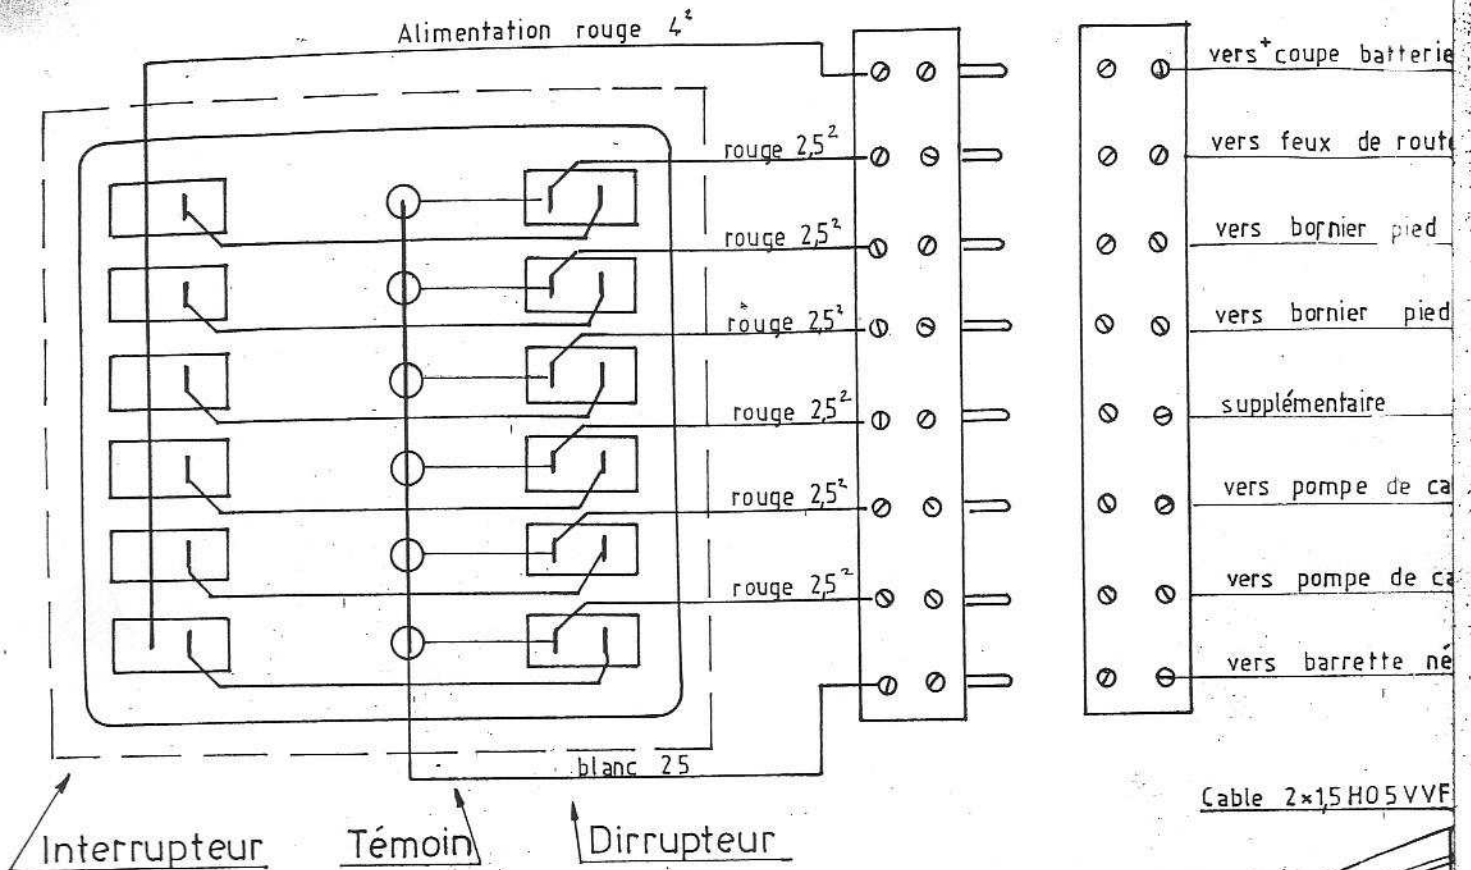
Alimentation rouge $4^2$

rouge $2,5^2$

rouge $2,5^2$

rouge $2,5^2$

rouge $2,5^2$

rouge $2,5^2$

rouge $2,5^2$

blanc 25

vers $^+$coupe batterie

vers feux de rout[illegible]

vers bornier pied

vers bornier pied

supplémentaire

vers pompe de ca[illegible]

vers pompe de ca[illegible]

vers barrette né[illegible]

Cable 2×1,5 HO5VVF

Interrupteur

Témoin

Dirrupteur